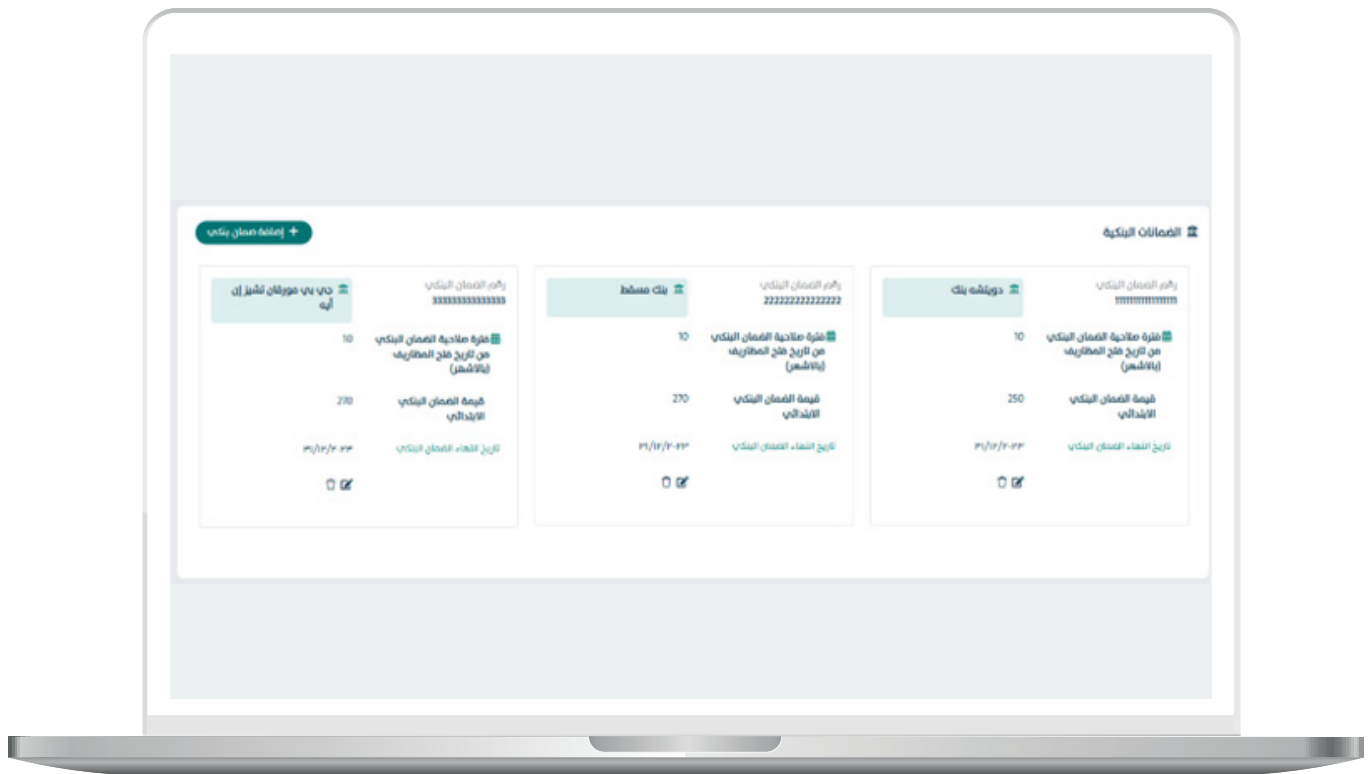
الضمانات البنكية

+ إضافة ضمان بنكي

رقم الضمان البنكي
1111111111111111

دويتشه بنك

فترة صلاحية الضمان البنكي من تاريخ فتح المظاريف (بالاشهر)
10

قيمة الضمان البنكي الابتدائي
250

تاريخ انتهاء الضمان البنكي
٣١/١٢/٢٠٢٣

رقم الضمان البنكي
22222222222222

بنك مسقط

فترة صلاحية الضمان البنكي من تاريخ فتح المظاريف (بالاشهر)
10

قيمة الضمان البنكي الابتدائي
270

تاريخ انتهاء الضمان البنكي
٣١/١٢/٢٠٢٣

رقم الضمان البنكي
33333333333333

جي بي مورجان تشيز إن أيه

فترة صلاحية الضمان البنكي من تاريخ فتح المظاريف (بالاشهر)
10

قيمة الضمان البنكي الابتدائي
270

تاريخ انتهاء الضمان البنكي
٣١/١٢/٢٠٢٣